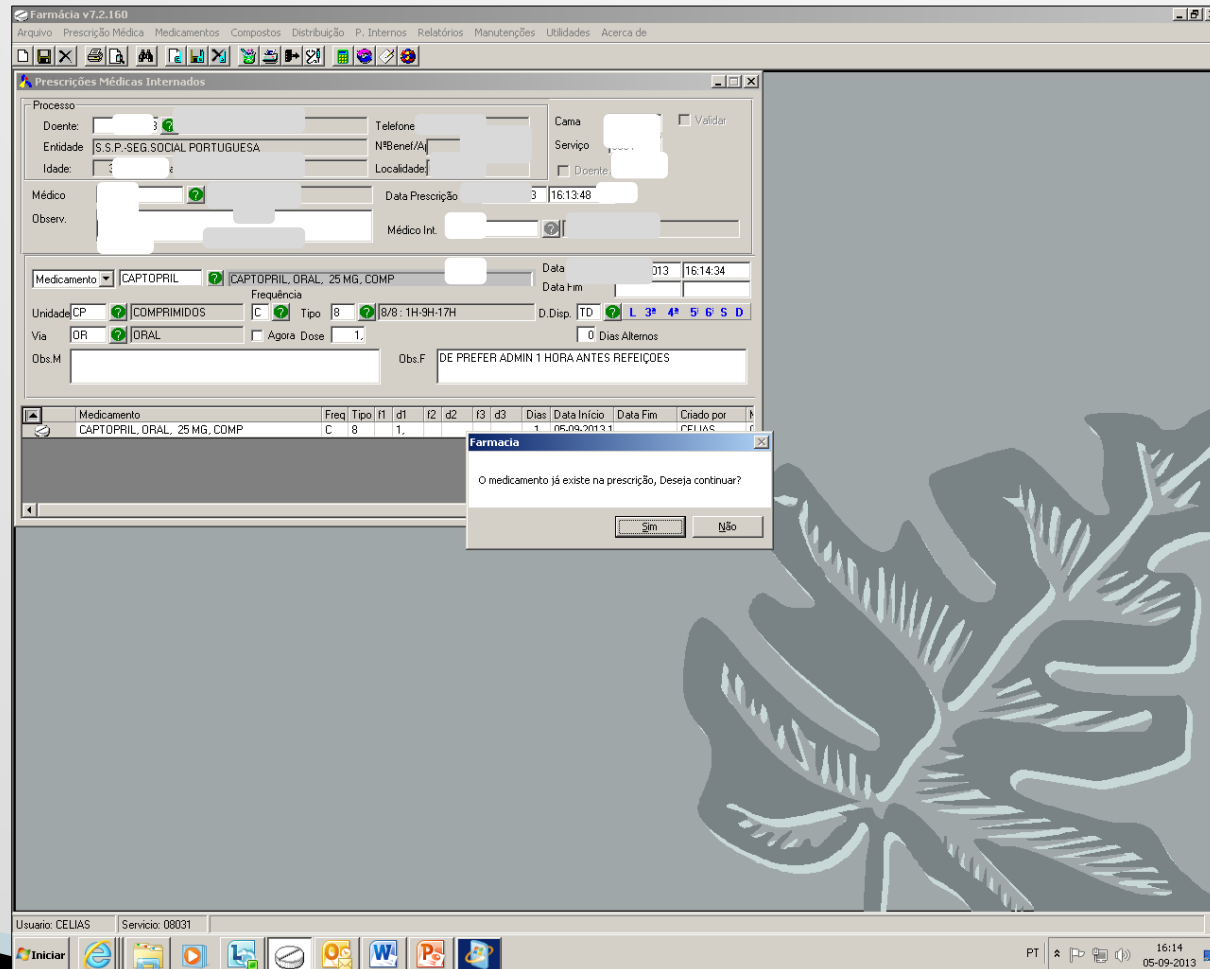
Farmácia v7.2.160

Arquivo Prescrição Médica Medicamentos Compostos Distribuição P. Internos Relatórios Manutenções Utilidades Acerca de

Prescrições Médicas Internados

Processo
Doente: 3
Entidade S.S.P.-SEG.SOCIAL PORTUGUESA
Idade: 3 a
Telefone
NºBenef/Ap
Localidade:
Cama
Validar
Serviço
Doente

Médico
Observ.
Data Prescrição 3 16:13:48
Médico Int.

Medicamento CAPTOPRIL CAPTOPRIL, ORAL, 25 MG, COMP
Data 013 16:14:34
Data Fim
Frequência
Unidade CP COMPRIMIDOS C Tipo 8 8/8 : 1H-9H-17H
D.Disp. TD L 3ª 4ª 5ª 6ª S D
Via OR ORAL Agora Dose 1,
0 Dias Alternos
Obs.M
Obs.F DE PREFER ADMIN 1 HORA ANTES REFEIÇOES

| Medicamento | Freq | Tipo | f1 | d1 | f2 | d2 | f3 | d3 | Dias | Data Início | Data Fim | Criado por |
|---|---|---|---|---|---|---|---|---|---|---|---|---|
| CAPTOPRIL, ORAL, 25 MG, COMP | C | 8 | | 1, | | | | | 1 | 05-09-2013 1 | | CELIAS |

Farmacia
O medicamento já existe na prescrição, Deseja continuar?
Sim Não

Usuario: CELIAS Servicio: 08031

Iniciar
PT 16:14 05-09-2013